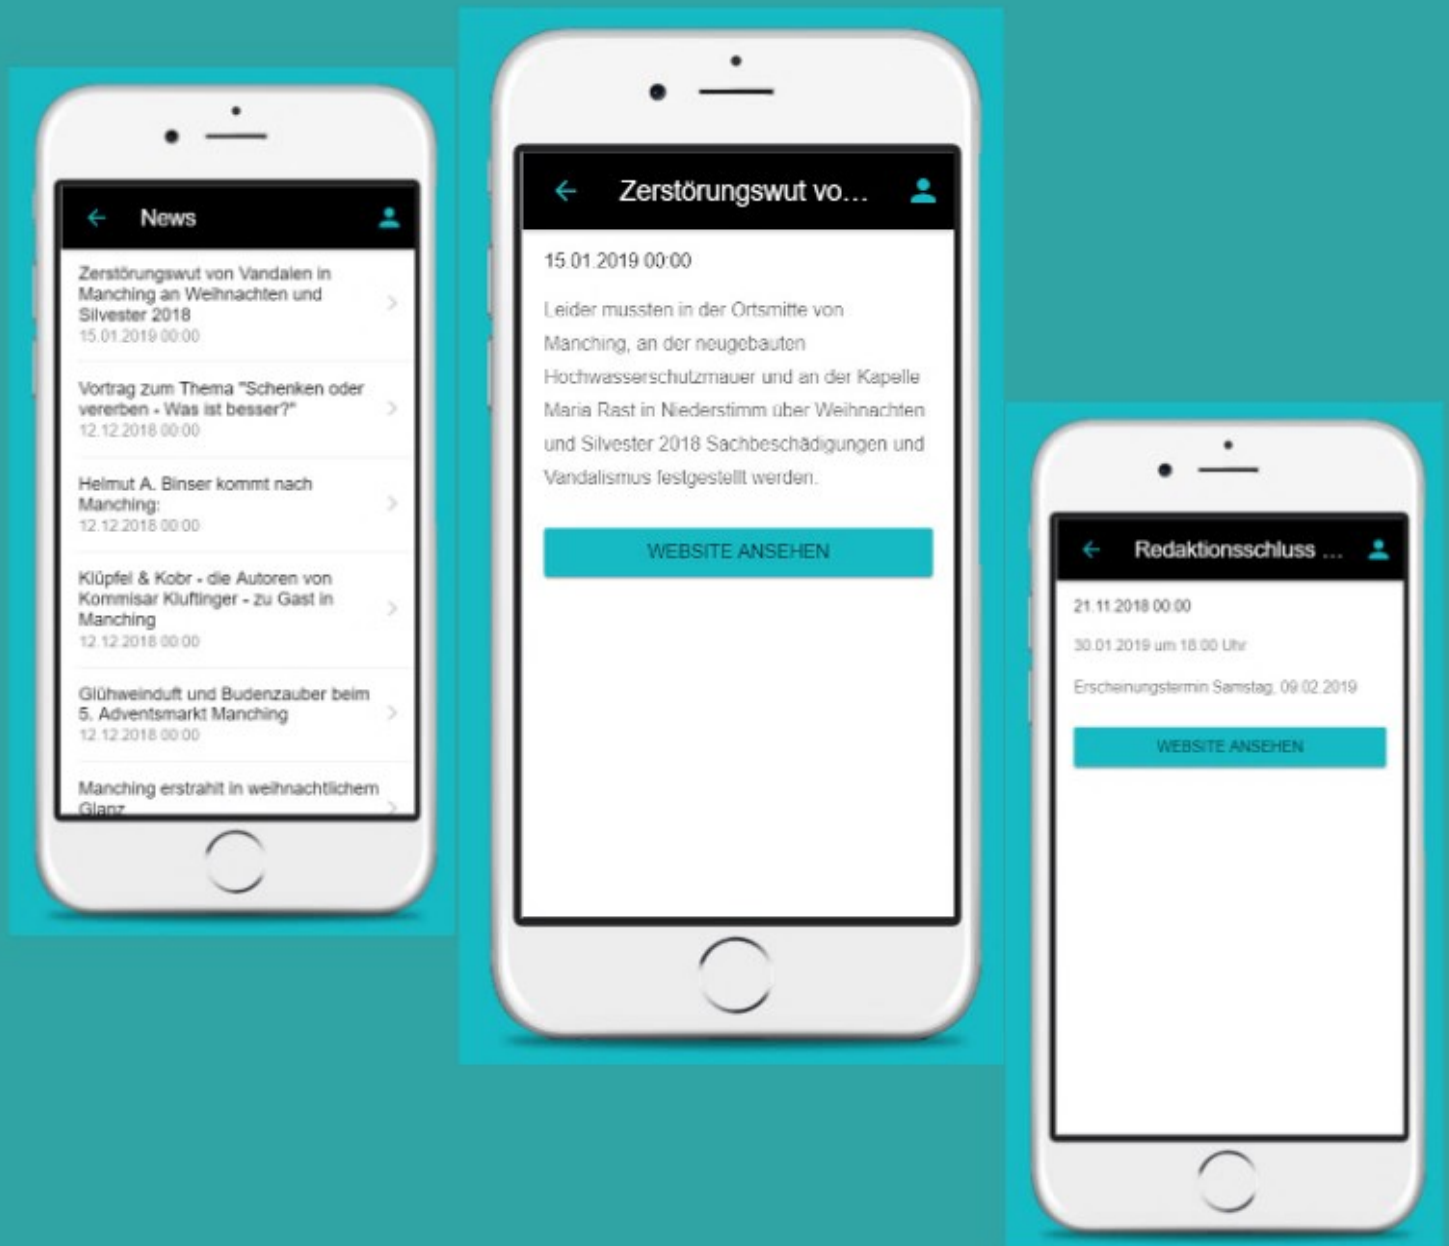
News

Zerstörungswut von Vandalen in Manching an Weihnachten und Silvester 2018
15.01.2019 00:00

Vortrag zum Thema "Schenken oder vererben - Was ist besser?"
12.12.2018 00:00

Helmut A. Binser kommt nach Manching:
12.12.2018 00:00

Klüpfel & Kobr - die Autoren von Kommisar Kluftinger - zu Gast in Manching
12.12.2018 00:00

Glühweinduft und Budenzauber beim 5. Adventsmarkt Manching
12.12.2018 00:00

Manching erstrahlt in weihnachtlichem Glanz

Zerstörungswut vo...

15.01.2019 00:00

Leider mussten in der Ortsmitte von Manching, an der neugebauten Hochwasserschutzmauer und an der Kapelle Maria Rast in Niederstimm über Weihnachten und Silvester 2018 Sachbeschädigungen und Vandalismus festgestellt werden.

WEBSITE ANSEHEN

Redaktionsschluss ...

21.11.2018 00:00

30.01.2019 um 18:00 Uhr

Erscheinungstermin Samstag, 09.02.2019

WEBSITE ANSEHEN